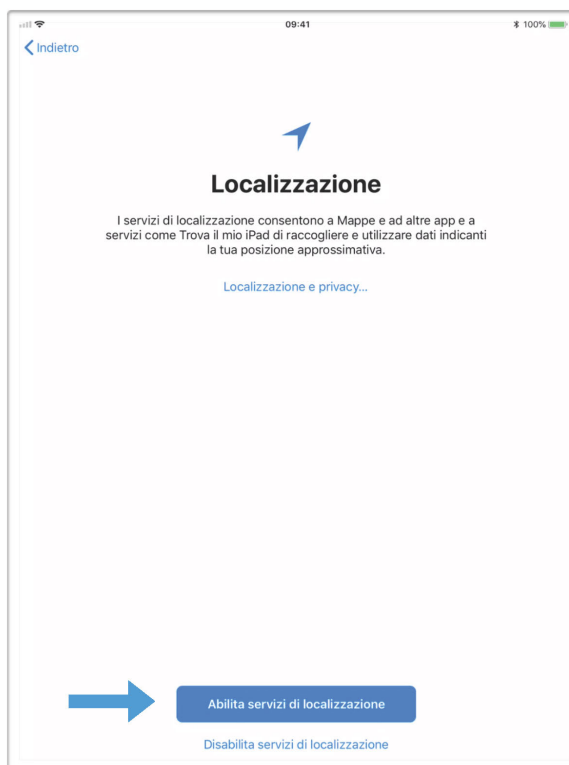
09:41

100%

Indietro

Localizzazione

I servizi di localizzazione consentono a Mappe e ad altre app e a servizi come Trova il mio iPad di raccogliere e utilizzare dati indicanti la tua posizione approssimativa.

Localizzazione e privacy...

Abilita servizi di localizzazione

Disabilita servizi di localizzazione